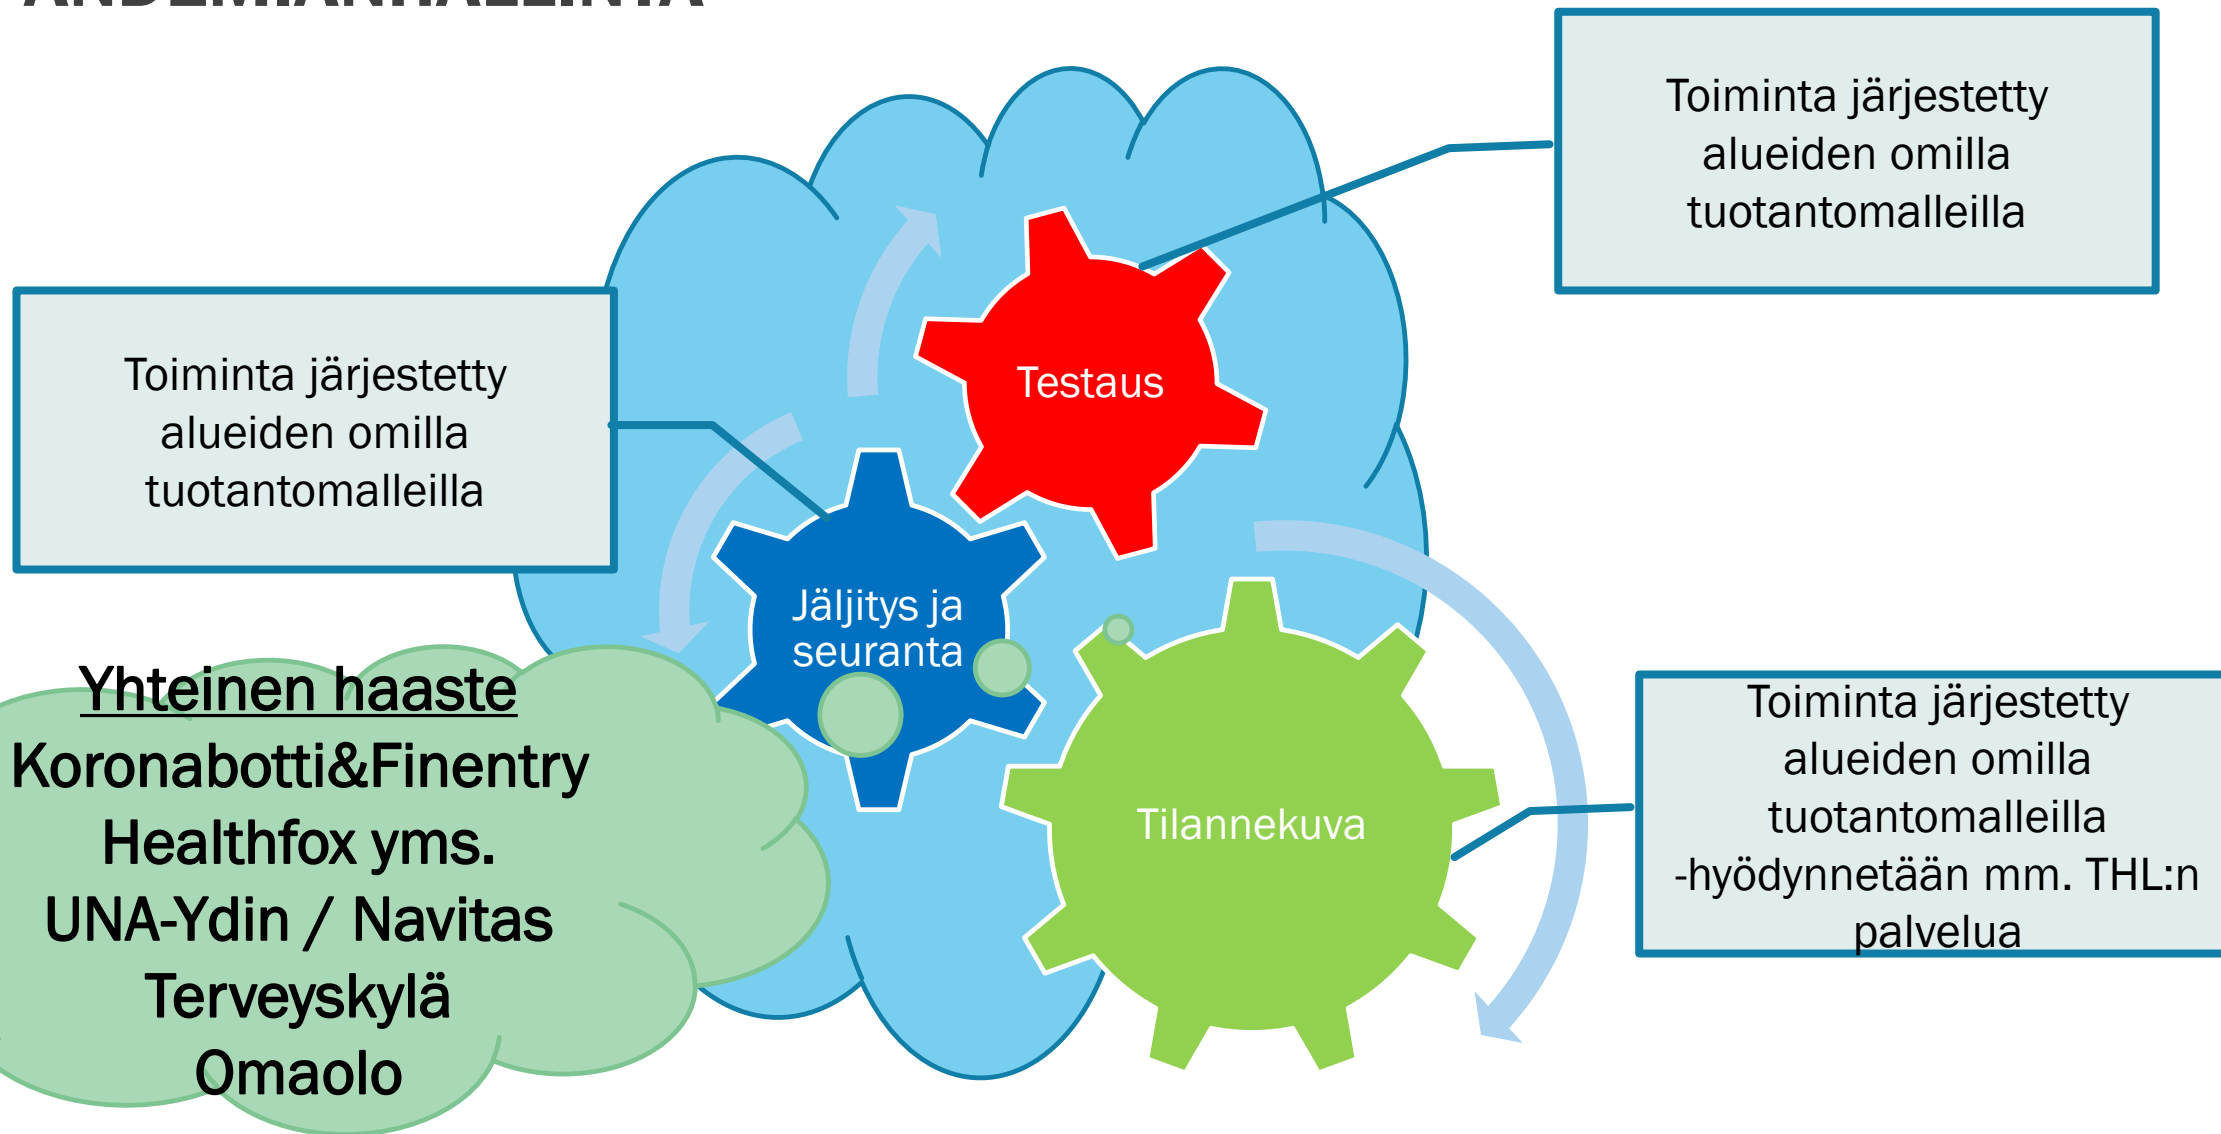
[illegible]

Toiminta järjestetty alueiden omilla tuotantomalleilla

Toiminta järjestetty alueiden omilla tuotantomalleilla

Testaus

Jäljitys ja seuranta

Tilannekuva

Toiminta järjestetty alueiden omilla tuotantomalleilla -hyödynnetään mm. THL:n palvelua

Yhteinen haaste
Koronabotti&Finentry
Healthfox yms.
UNA-Ydin / Navitas
Terveyskylä
Omaolo